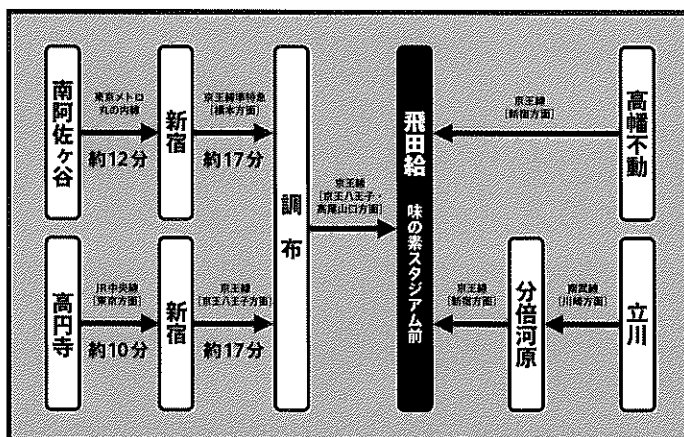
南阿佐ヶ谷

東京メトロ
丸の内線

約12分

新宿

京王線準特急
[橋本方面]

約17分

調布

京王線
[京王八王子・高尾山口方面]

飛田給
味の素スタジアム前

京王線
[新宿方面]

高幡不動

高円寺

JR中央線
[東京方面]

約10分

新宿

京王線
[京王八王子方面]

約17分

京王線
[新宿方面]

分倍河原

南武線
[川崎方面]

立川